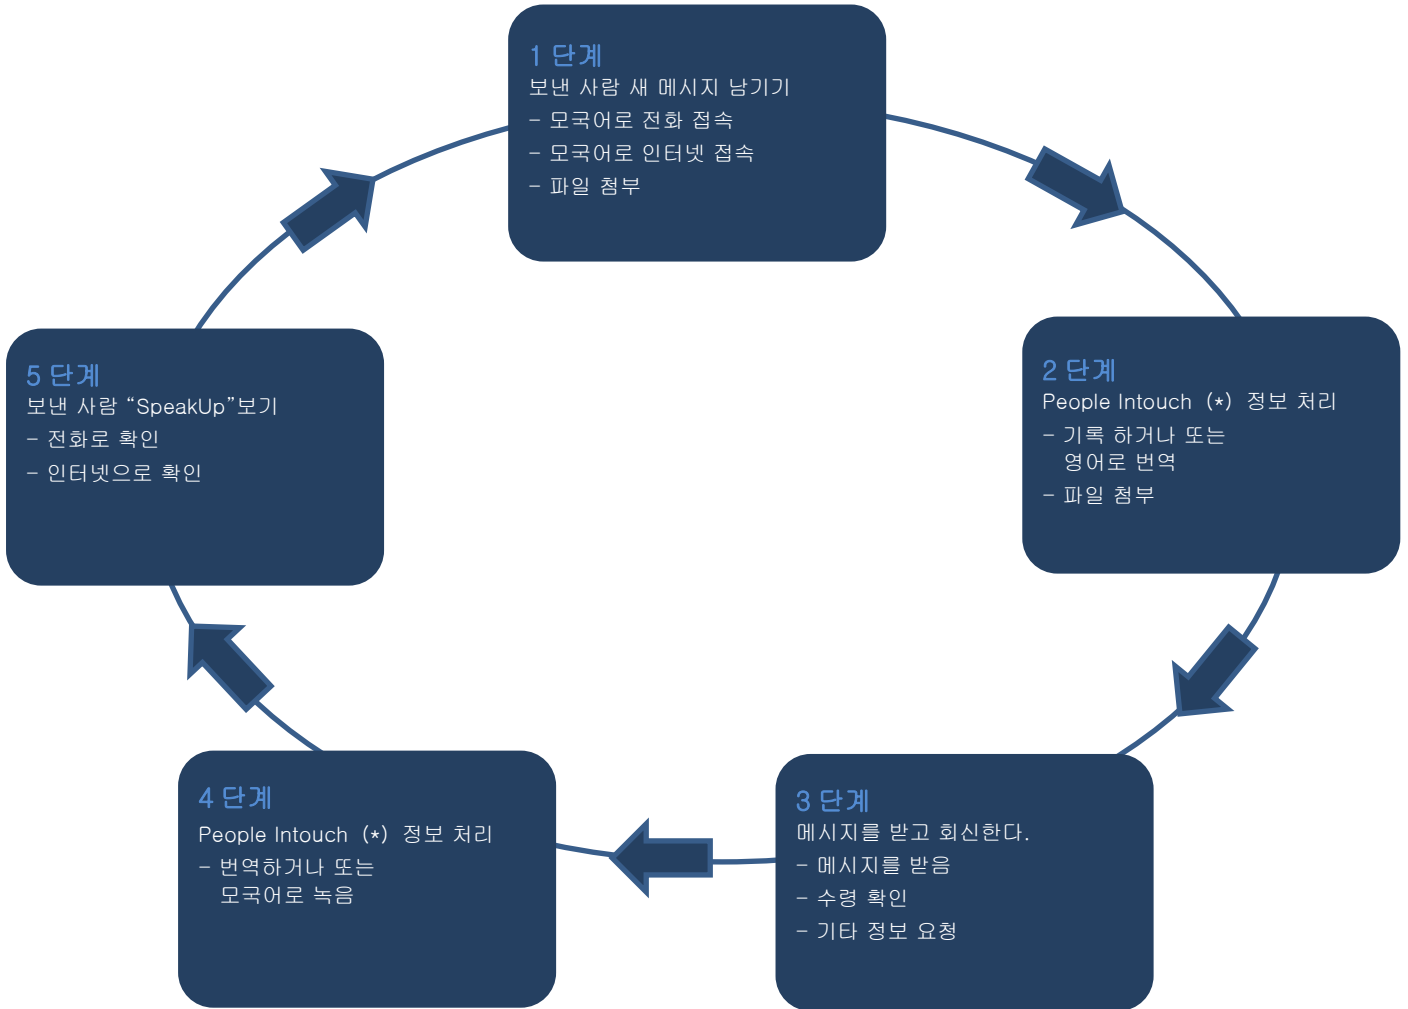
1 단계
보낸 사람 새 메시지 남기기
– 모국어로 전화 접속
– 모국어로 인터넷 접속
– 파일 첨부

2 단계
People Intouch (*) 정보 처리
– 기록 하거나 또는 영어로 번역
– 파일 첨부

3 단계
메시지를 받고 회신한다.
– 메시지를 받음
– 수령 확인
– 기타 정보 요청

4 단계
People Intouch (*) 정보 처리
– 번역하거나 또는 모국어로 녹음

5 단계
보낸 사람 “SpeakUp”보기
– 전화로 확인
– 인터넷으로 확인